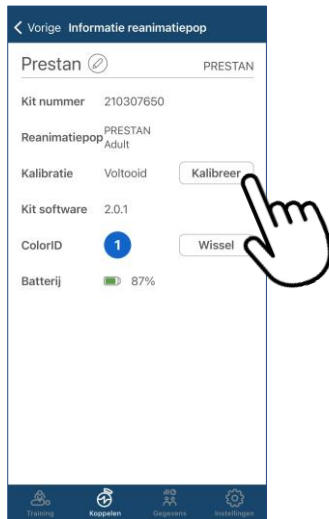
< Vorige Informatie reanimatiepop

Prestan PRESTAN

Kit nummer 210307650

Reanimatiepop PRESTAN Adult

Kalibratie Voltooid Kalibreer

Kit software 2.0.1

ColorID 1 Wissel

Batterij 87%

Training Koppelen Gegevens Instellingen